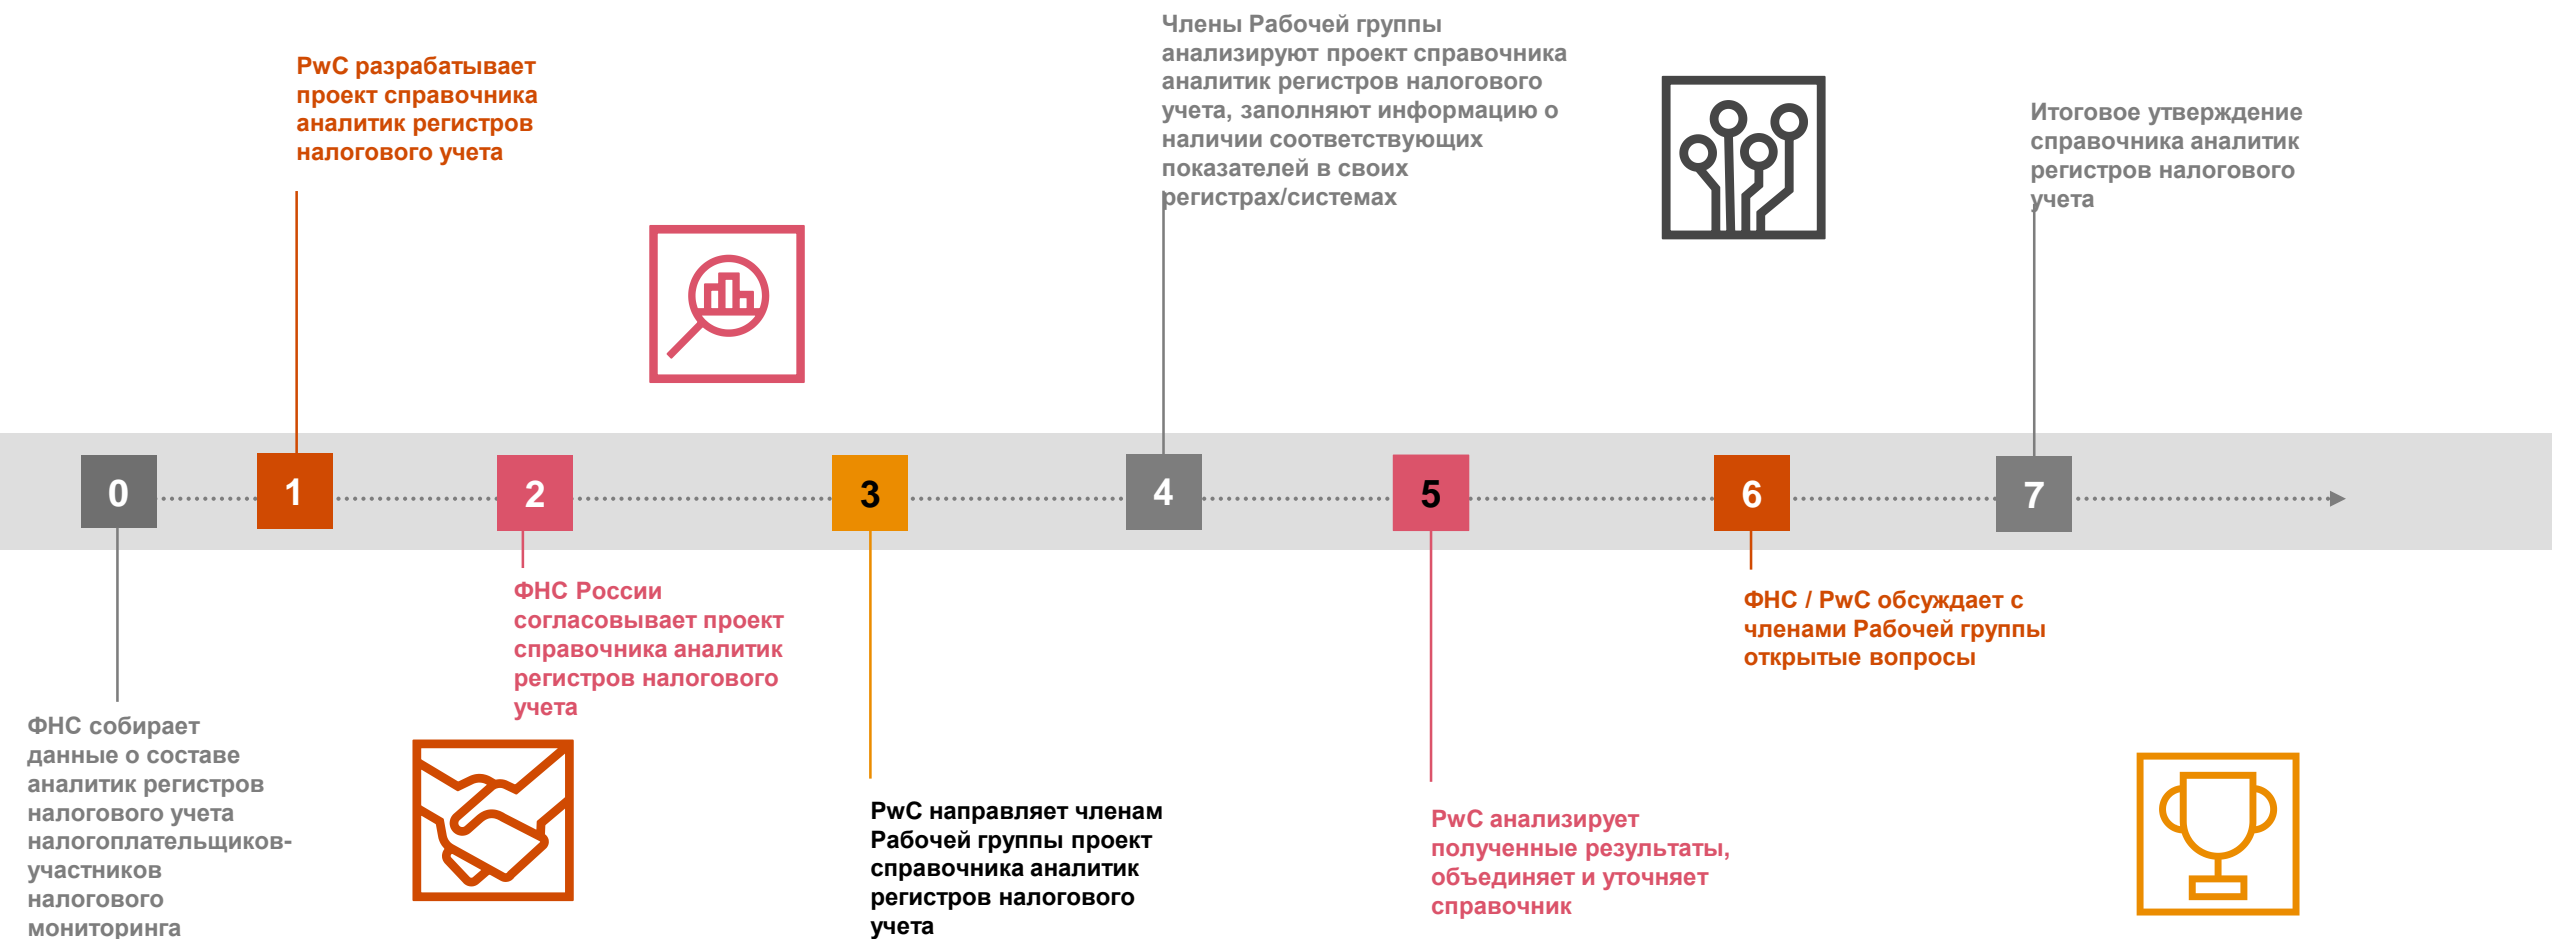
Члены Рабочей группы анализируют проект справочника аналитик регистров налогового учета, заполняют информацию о наличии соответствующих показателей в своих регистрах/системах

PwC разрабатывает проект справочника аналитик регистров налогового учета

Итоговое утверждение справочника аналитик регистров налогового учета

0

1

2

3

4

5

6

7

ФНС России согласовывает проект справочника аналитик регистров налогового учета

ФНС / PwC обсуждает с членами Рабочей группы открытые вопросы

ФНС собирает данные о составе аналитик регистров налогового учета налогоплательщиков-участников налогового мониторинга

PwC направляет членам Рабочей группы проект справочника аналитик регистров налогового учета

PwC анализирует полученные результаты, объединяет и уточняет справочник